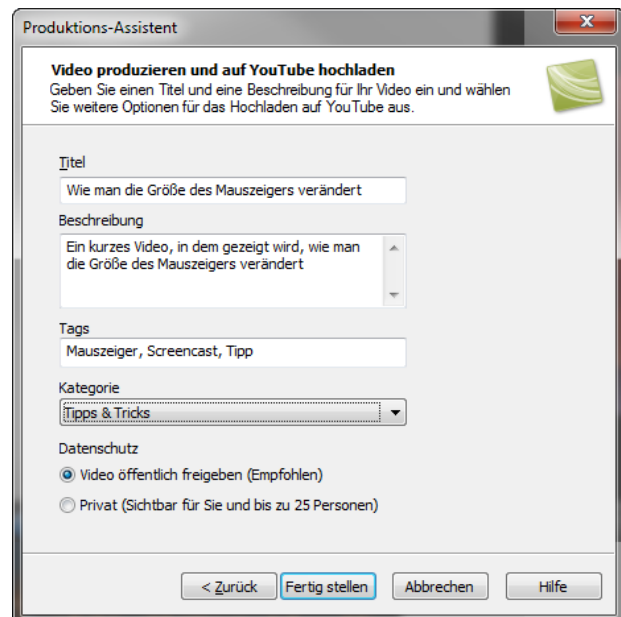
Produktions-Assistent

Video produzieren und auf YouTube hochladen
Geben Sie einen Titel und eine Beschreibung für Ihr Video ein und wählen Sie weitere Optionen für das Hochladen auf YouTube aus.

Titel
Wie man die Größe des Mauszeigers verändert

Beschreibung
Ein kurzes Video, in dem gezeigt wird, wie man die Größe des Mauszeigers verändert

Tags
Mauszeiger, Screencast, Tipp

Kategorie
Tipps & Tricks

Datenschutz
Video öffentlich freigeben (Empfohlen)
Privat (Sichtbar für Sie und bis zu 25 Personen)

< Zurück | Fertig stellen | Abbrechen | Hilfe